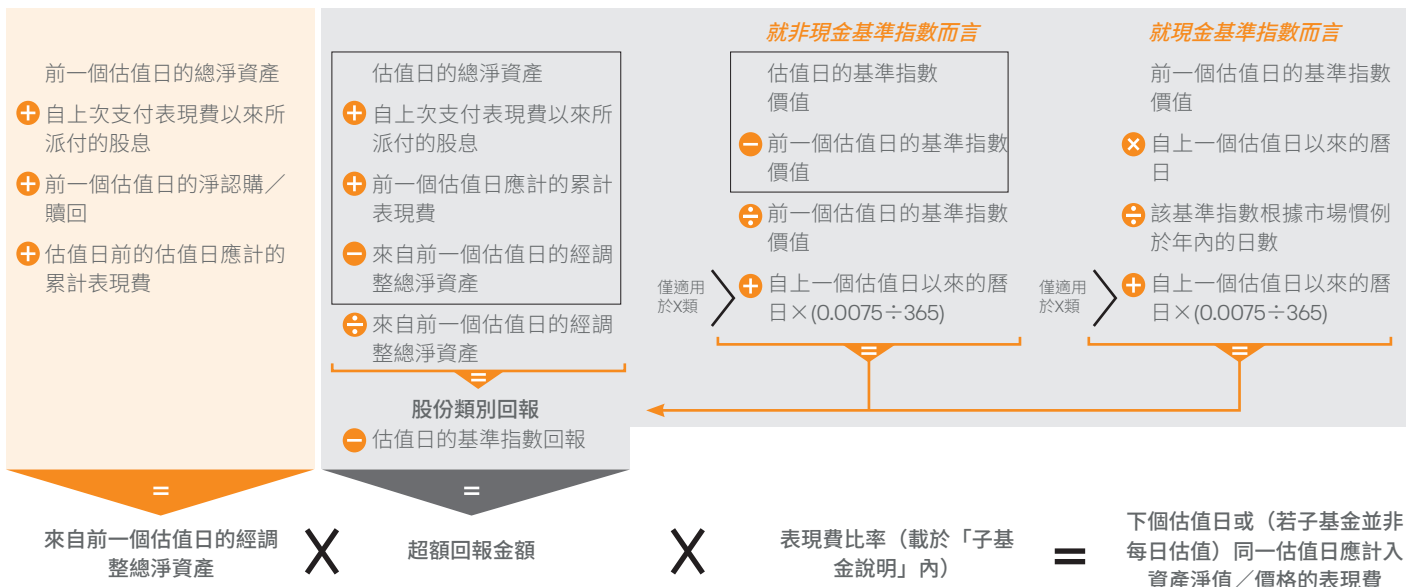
前一個估值日的總淨資產

自上次支付表現費以來所派付的股息

前一個估值日的淨認購／贖回

估值日前的估值日應計的累計表現費

=

來自前一個估值日的經調整總淨資產

X

估值日的總淨資產

自上次支付表現費以來所派付的股息

前一個估值日應計的累計表現費

來自前一個估值日的經調整總淨資產

來自前一個估值日的經調整總淨資產

=

股份類別回報

估值日的基準指數回報

=

超額回報金額

X

就非現金基準指數而言

估值日的基準指數價值

前一個估值日的基準指數價值

前一個估值日的基準指數價值

僅適用於X類

自上一個估值日以來的曆日×(0.0075÷365)

=

就現金基準指數而言

前一個估值日的基準指數價值

自上一個估值日以來的曆日

該基準指數根據市場慣例於年內的日數

僅適用於X類

自上一個估值日以來的曆日×(0.0075÷365)

=

表現費比率（載於「子基金說明」內）

=

下個估值日或（若子基金並非每日估值）同一估值日應計入資產淨值／價格的表現費